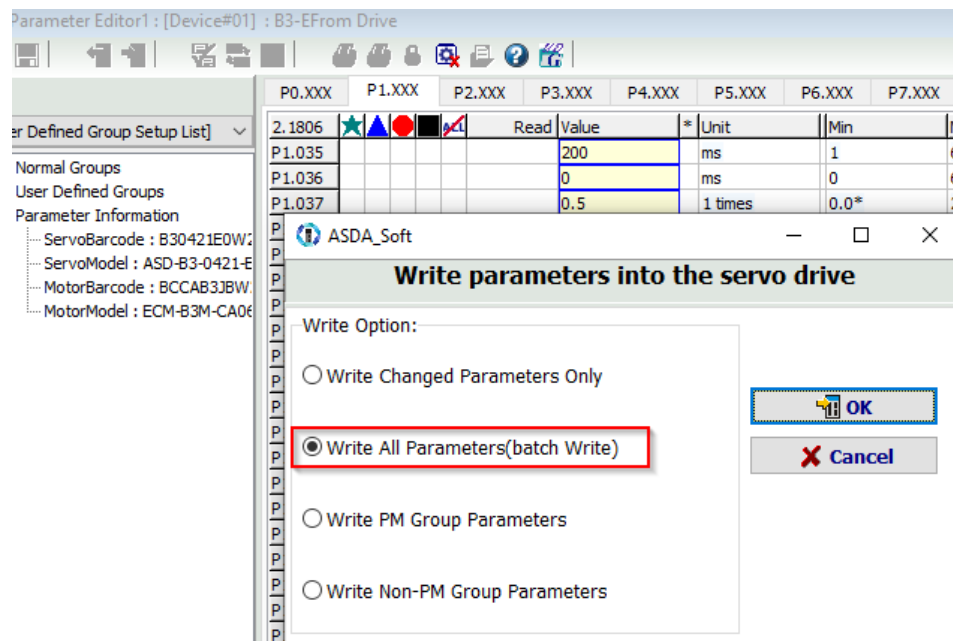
Parameter Editor1 : [Device#01] : B3-EFrom Drive

P0.XXX P1.XXX P2.XXX P3.XXX P4.XXX P5.XXX P6.XXX P7.XXX

er Defined Group Setup List]

Normal Groups
User Defined Groups
Parameter Information
ServoBarcode : B30421E0W2
ServoModel : ASD-B3-0421-E
MotorBarcode : BCCAB3JBW
MotorModel : ECM-B3M-CA06

| 2.1806 | Read | Value | * | Unit | Min |
|---|---|---|---|---|---|
| P1.035 | | 200 | | ms | 1 |
| P1.036 | | 0 | | ms | 0 |
| P1.037 | | 0.5 | | 1 times | 0.0* |

ASDA_Soft

Write parameters into the servo drive

Write Option:

Write Changed Parameters Only

Write All Parameters(batch Write)

Write PM Group Parameters

Write Non-PM Group Parameters

OK

Cancel